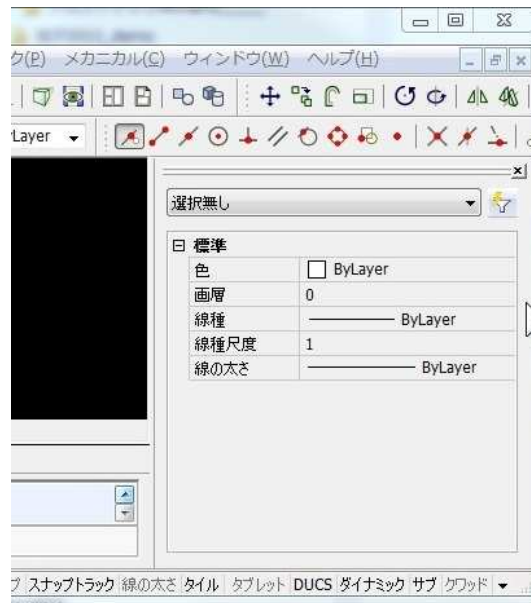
ク(P) メカニカル(C) ウィンドウ(W) ヘルプ(H)

Layer

選択無し

日 標準

| 色 | ByLayer |
|---|---|
| 画層 | 0 |
| 線種 | ByLayer |
| 線種尺度 | 1 |
| 線の太さ | ByLayer |

ブ スナップトラック 線の太さ タイル タブレット DUCS ダイナミック サブ クワッド